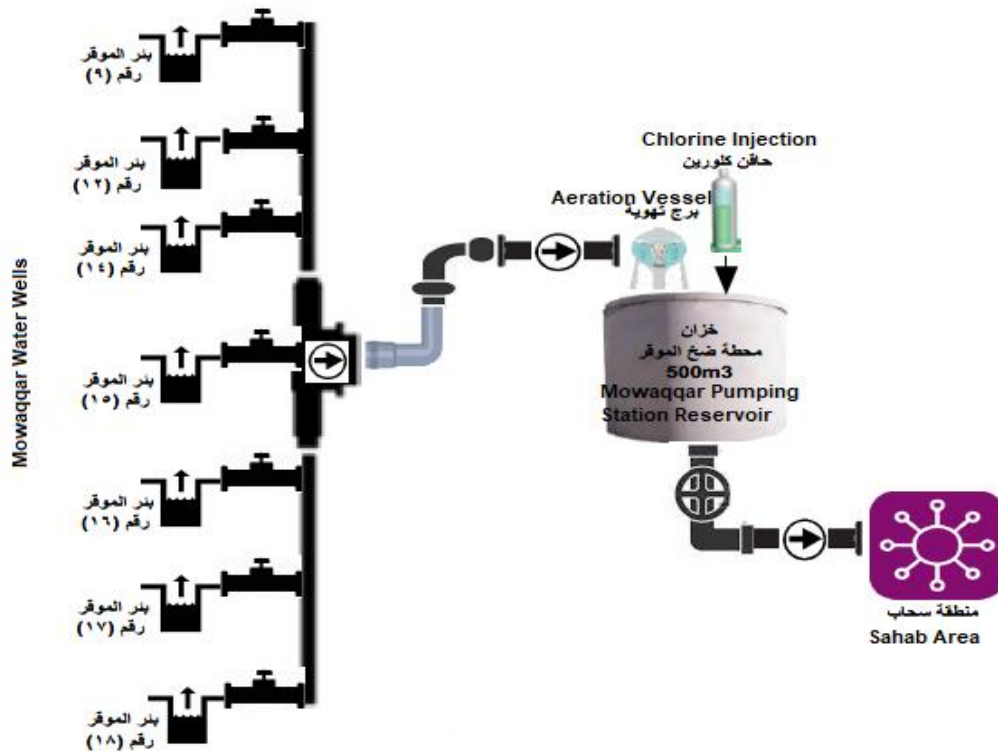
Mowaqqar Water Wells

بئر الموقر
رقم (٩)

بئر الموقر
رقم (١٢)

بئر الموقر
رقم (١٤)

بئر الموقر
رقم (١٥)

بئر الموقر
رقم (١٦)

بئر الموقر
رقم (١٧)

بئر الموقر
رقم (١٨)

Chlorine Injection
حاقن كلورين

Aeration Vessel
برج تهوية

خزان
محطة ضخ الموقر
500m3
Mowaqqar Pumping
Station Reservoir

منطقة سحاب
Sahab Area